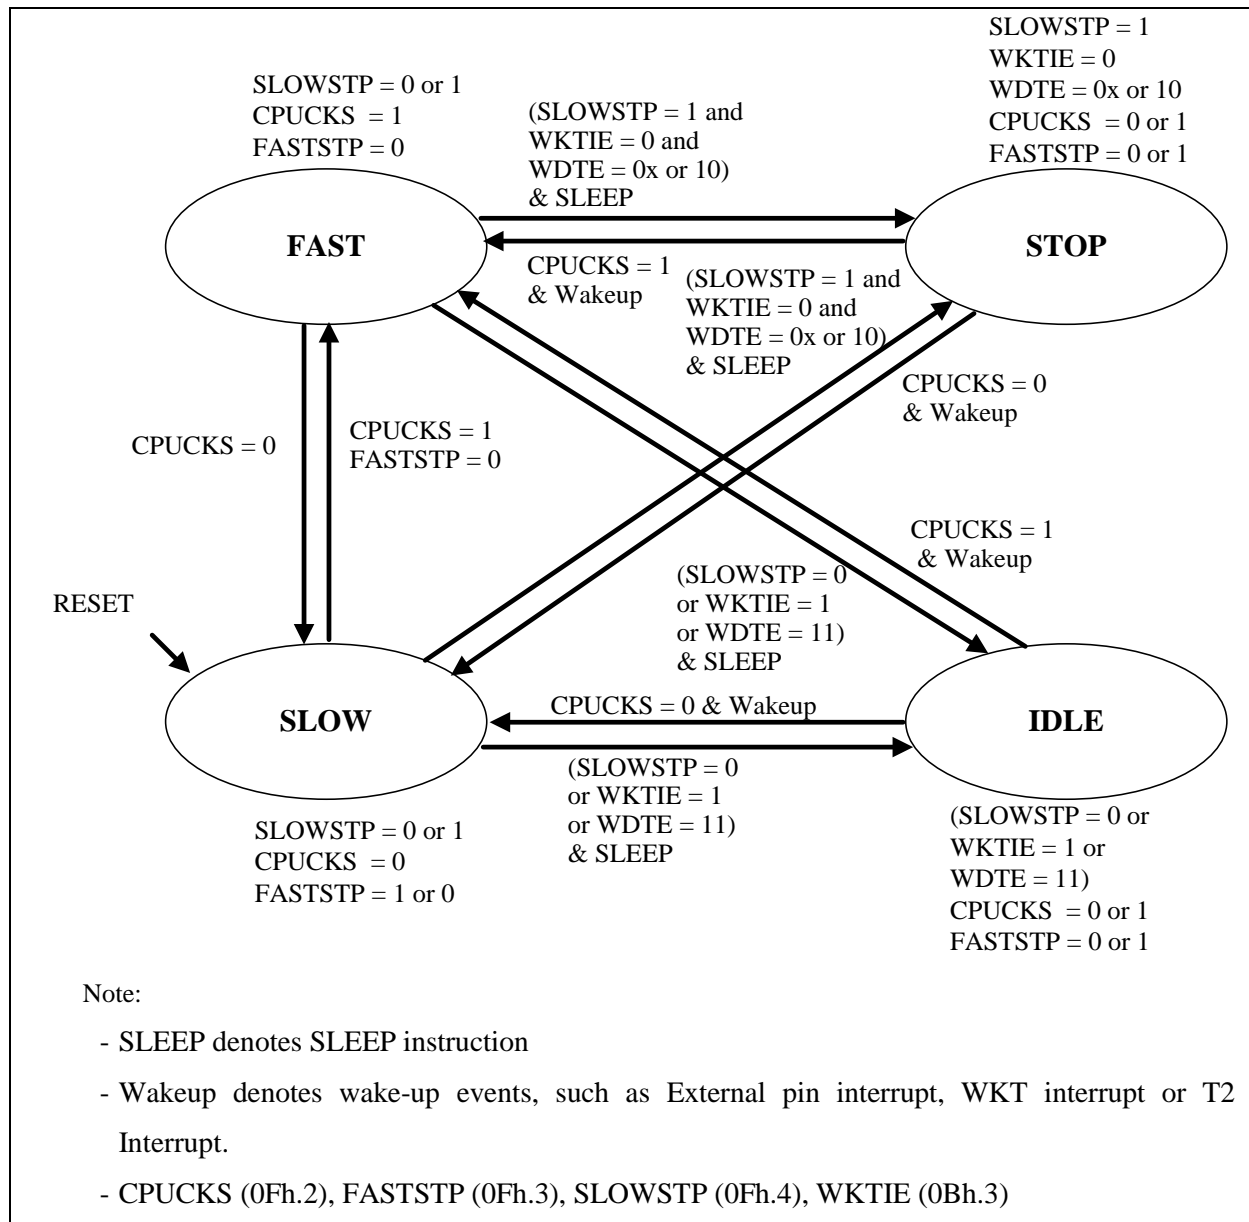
SLOWSTP = 1
WKTIE = 0
WDTE = 0x or 10
CPUCKS = 0 or 1
FASTSTP = 0 or 1

SLOWSTP = 0 or 1
CPUCKS = 1
FASTSTP = 0

(SLOWSTP = 1 and WKTIE = 0 and WDTE = 0x or 10) & SLEEP

FAST

STOP

CPUCKS = 1 & Wakeup

(SLOWSTP = 1 and WKTIE = 0 and WDTE = 0x or 10) & SLEEP

CPUCKS = 0 & Wakeup

CPUCKS = 0

CPUCKS = 1
FASTSTP = 0

CPUCKS = 1 & Wakeup

RESET

(SLOWSTP = 0 or WKTIE = 1 or WDTE = 11) & SLEEP

CPUCKS = 0 & Wakeup

SLOW

IDLE

(SLOWSTP = 0 or WKTIE = 1 or WDTE = 11) & SLEEP

SLOWSTP = 0 or 1
CPUCKS = 0
FASTSTP = 1 or 0

(SLOWSTP = 0 or WKTIE = 1 or WDTE = 11)
CPUCKS = 0 or 1
FASTSTP = 0 or 1

Note:

- SLEEP denotes SLEEP instruction

- Wakeup denotes wake-up events, such as External pin interrupt, WKT interrupt or T2 Interrupt.

- CPUCKS (0Fh.2), FASTSTP (0Fh.3), SLOWSTP (0Fh.4), WKTIE (0Bh.3)